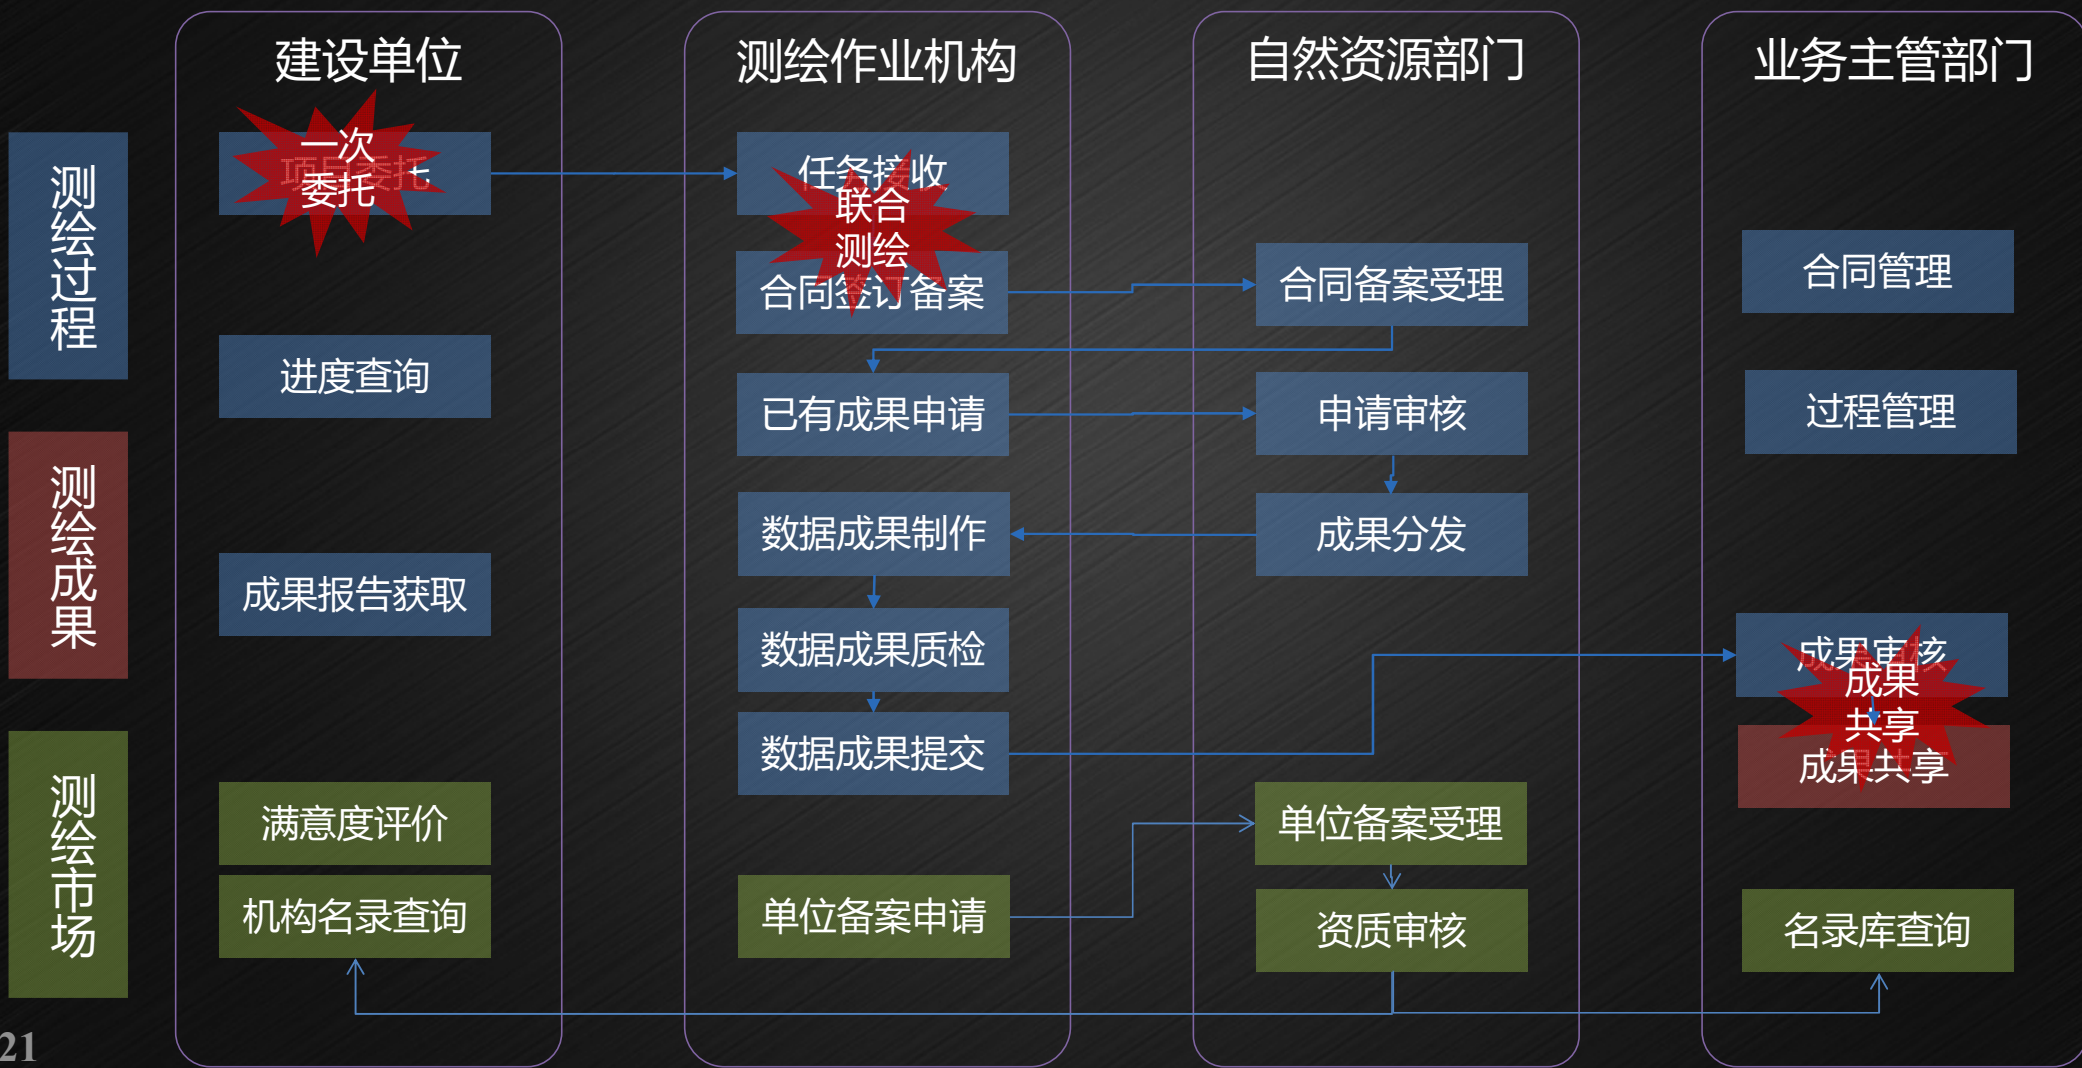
建设单位

测绘作业机构

自然资源部门

业务主管部门

测绘过程

测绘成果

测绘市场

一次委托

项目委托

任务接收

联合测绘

合同签订备案

合同备案受理

合同管理

进度查询

已有成果申请

申请审核

过程管理

数据成果制作

成果分发

成果报告获取

数据成果质检

成果审核

成果共享

数据成果提交

成果共享

满意度评价

单位备案受理

机构名录查询

单位备案申请

资质审核

名录库查询

21